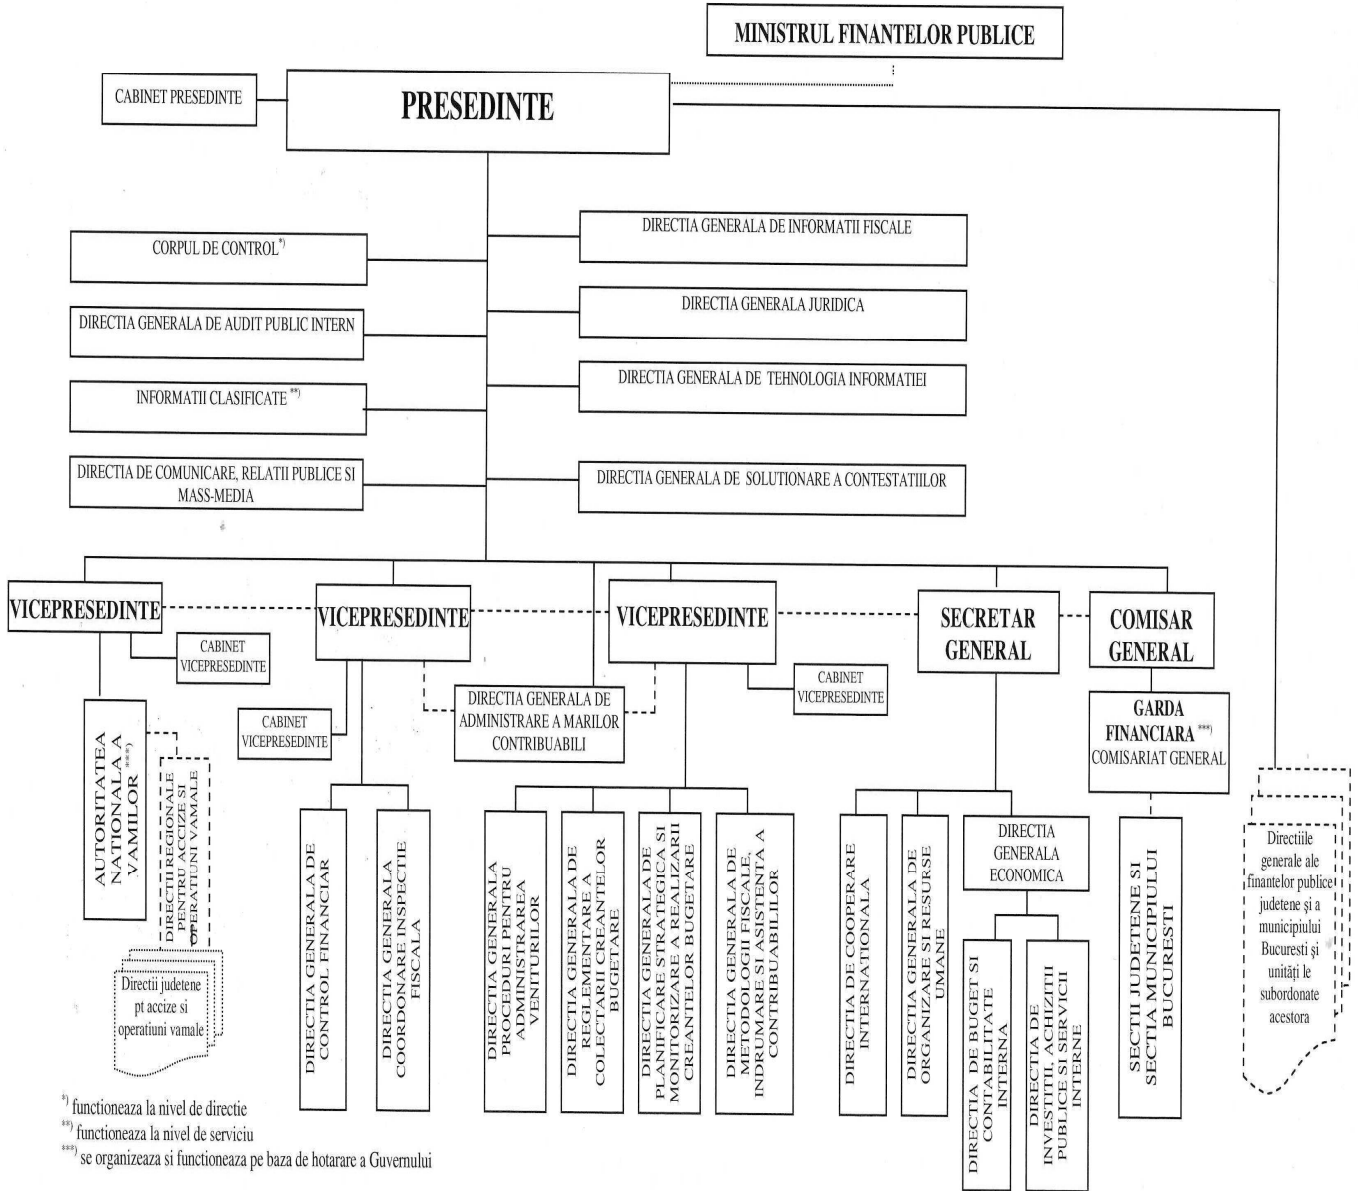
MINISTRUL FINANTELOR PUBLICE

CABINET PRESEDINTE

PRESEDINTE

CORPUL DE CONTROL*)

DIRECTIA GENERALA DE AUDIT PUBLIC INTERN

INFORMATII CLASIFICATE **)

DIRECTIA DE COMUNICARE, RELATII PUBLICE SI MASS-MEDIA

DIRECTIA GENERALA DE INFORMATII FISCALE

DIRECTIA GENERALA JURIDICA

DIRECTIA GENERALA DE TEHNOLOGIA INFORMATIEI

DIRECTIA GENERALA DE SOLUTIONARE A CONTESTATIILOR

VICEPRESEDINTE

CABINET VICEPRESEDINTE

AUTORITATEA NATIONALA A VAMILOR ***)

DIRECTII REGIONALE PENTRU ACCIZE SI OPERATIUNI VAMALE

Directii judetene pt accize si operatiuni vamale

VICEPRESEDINTE

CABINET VICEPRESEDINTE

DIRECTIA GENERALA DE ADMINISTRARE A MARILOR CONTRIBUABILI

DIRECTIA GENERALA DE CONTROL FINANCIAR

DIRECTIA GENERALA COORDONARE INSPECTIE FISCALA

VICEPRESEDINTE

CABINET VICEPRESEDINTE

DIRECTIA GENERALA PROCEDURI PENTRU ADMINISTRAREA VENITURILOR

DIRECTIA GENERALA DE REGLEMENTARE A COLECTARII CREANTELOR BUGETARE

DIRECTIA GENERALA DE PLANIFICARE STRATEGICA SI MONITORIZARE A REALIZARII CREANTELOR BUGETARE

DIRECTIA GENERALA DE METODOLOGII FISCALE, INDRUMARE SI ASISTENTA A CONTRIBUABILILOR

SECRETAR GENERAL

DIRECTIA DE COOPERARE INTERNATIONALA

DIRECTIA GENERALA DE ORGANIZARE SI RESURSE UMANE

DIRECTIA GENERALA ECONOMICA

DIRECTIA DE BUGET SI CONTABILITATE INTERNA

DIRECTIA DE INVESTITII, ACHIZITII PUBLICE SI SERVICII INTERNE

COMISAR GENERAL

GARDA FINANCIARA ***) COMISARIAT GENERAL

SECTII JUDETENE SI SECTIA MUNICIPIULUI BUCURESTI

Directiile generale ale finantelor publice judetene şi a municipiului Bucuresti şi unităţi le subordonate acestora

*) functioneaza la nivel de directie
**) functioneaza la nivel de serviciu
***) se organizeaza si functioneaza pe baza de hotarare a Guvernului